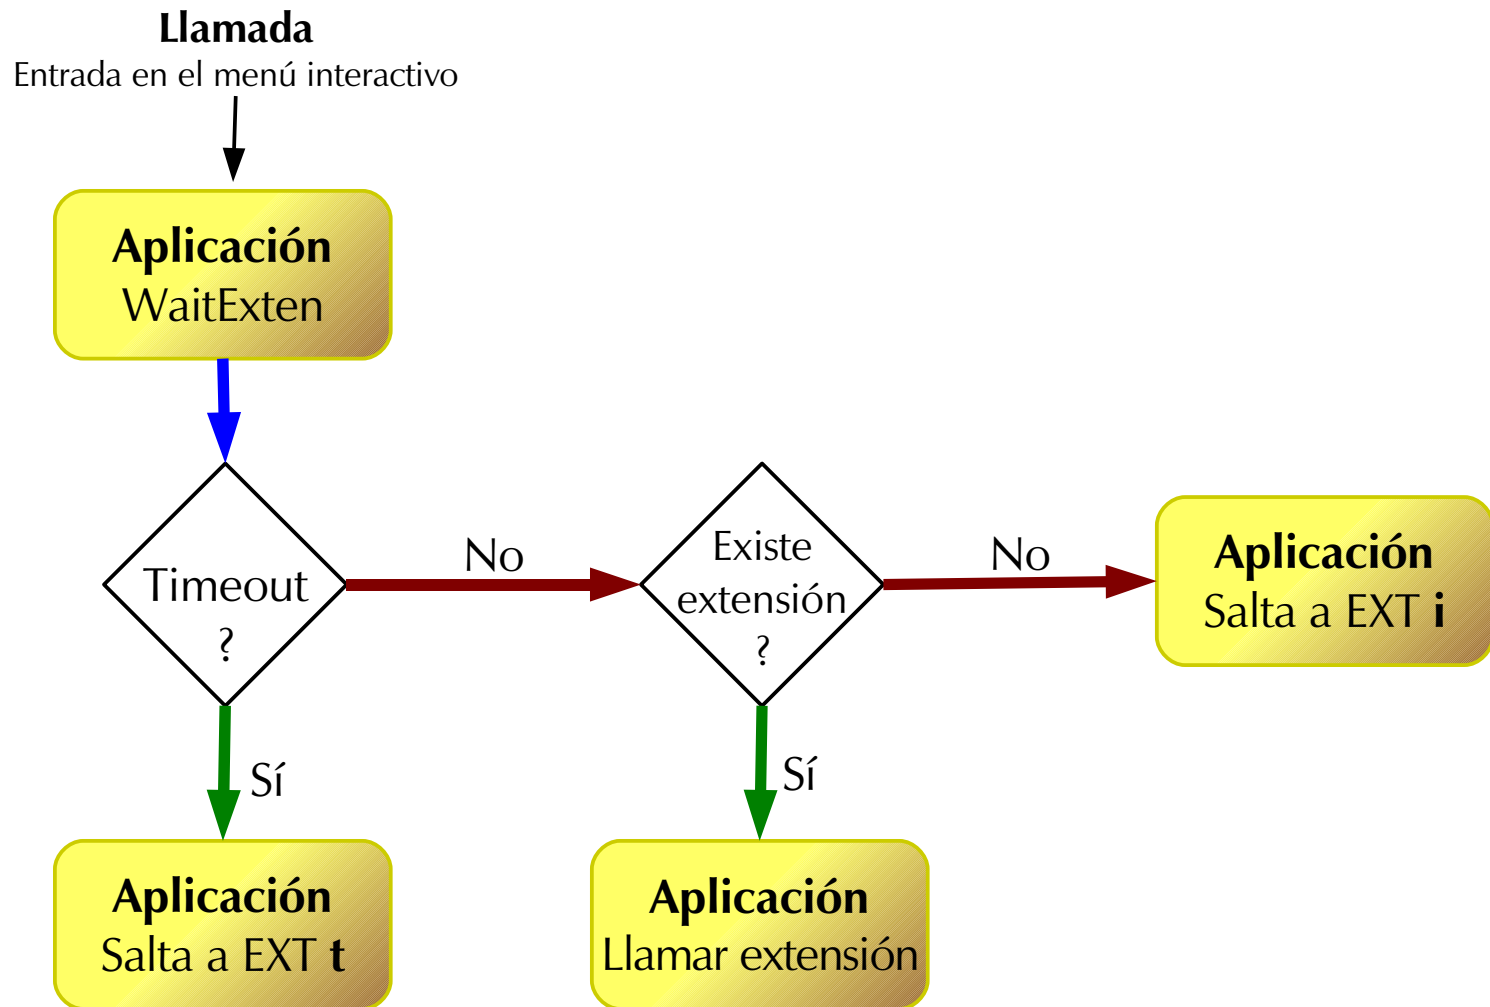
**Llamada**
Entrada en el menú interactivo

**Aplicación**
WaitExten

Timeout
?

No

Existe
extensión
?

No

**Aplicación**
Salta a EXT **i**

Sí

Sí

**Aplicación**
Salta a EXT **t**

**Aplicación**
Llamar extensión